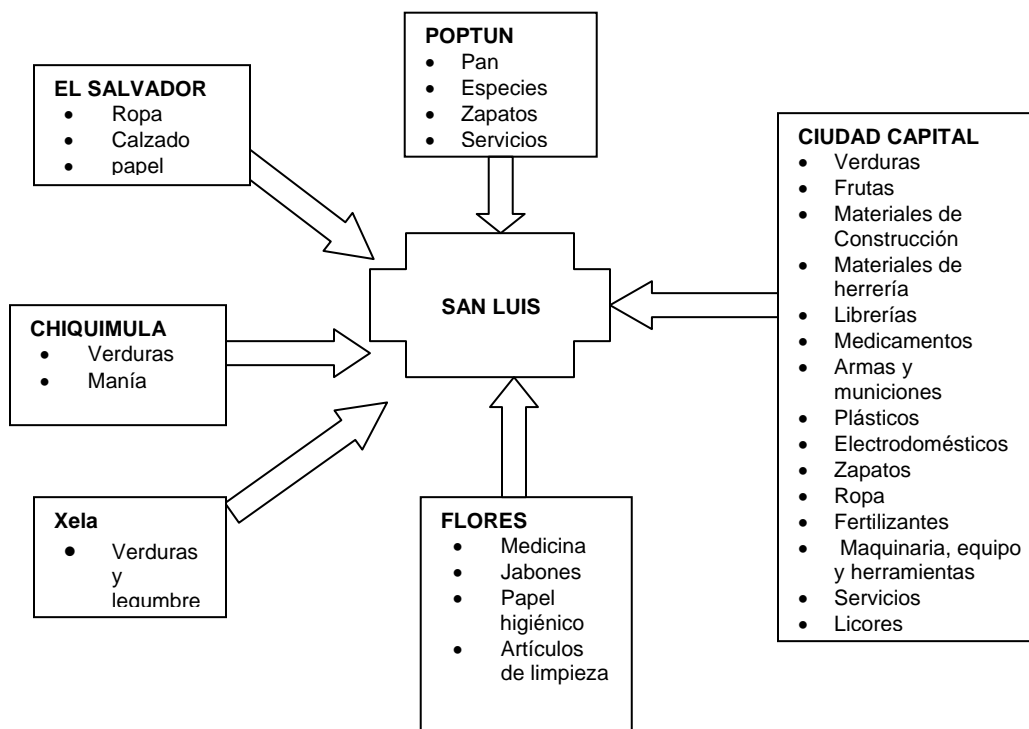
POPTUN
- Pan
- Especies
- Zapatos
- Servicios

EL SALVADOR
- Ropa
- Calzado
- papel

CIUDAD CAPITAL
- Verduras
- Frutas
- Materiales de Construcción
- Materiales de herrería
- Librerías
- Medicamentos
- Armas y municiones
- Plásticos
- Electrodomésticos
- Zapatos
- Ropa
- Fertilizantes
- Maquinaria, equipo y herramientas
- Servicios
- Licores

SAN LUIS

CHIQUIMULA
- Verduras
- Manía

Xela
- Verduras y legumbre

FLORES
- Medicina
- Jabones
- Papel higiénico
- Artículos de limpieza